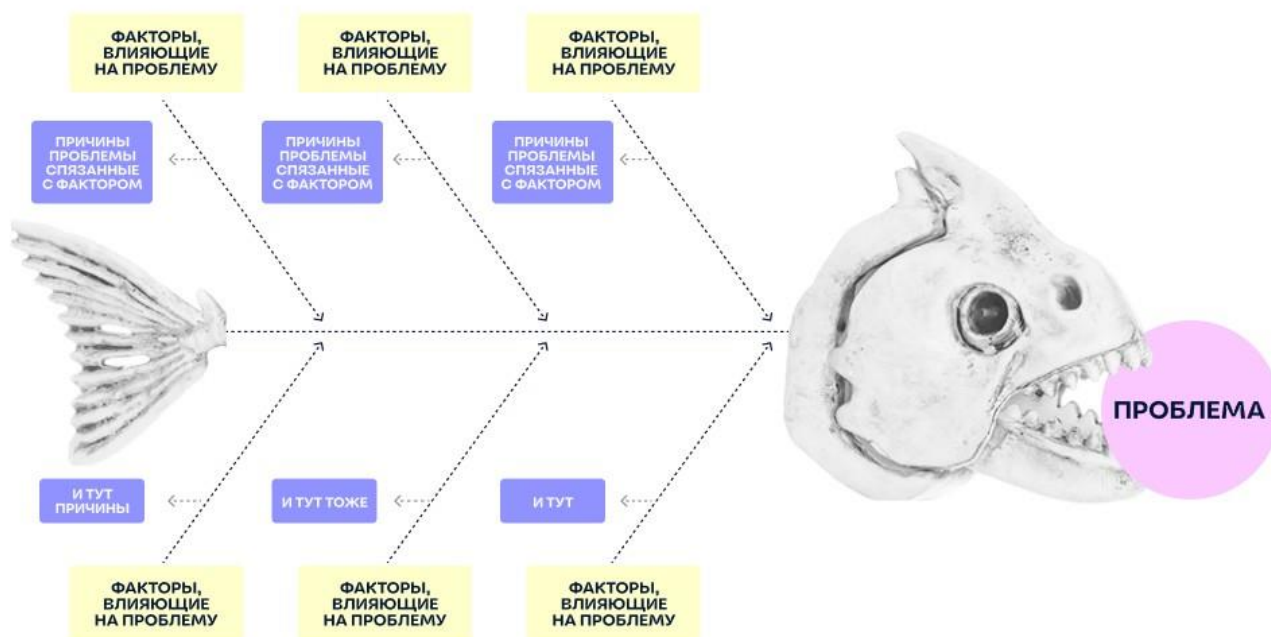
ФАКТОРЫ, ВЛИЯЮЩИЕ НА ПРОБЛЕМУ

ФАКТОРЫ, ВЛИЯЮЩИЕ НА ПРОБЛЕМУ

ФАКТОРЫ, ВЛИЯЮЩИЕ НА ПРОБЛЕМУ

ПРИЧИНЫ ПРОБЛЕМЫ СПЯЗАННЫЕ С ФАКТОРОМ

ПРИЧИНЫ ПРОБЛЕМЫ СПЯЗАННЫЕ С ФАКТОРОМ

ПРИЧИНЫ ПРОБЛЕМЫ СПЯЗАННЫЕ С ФАКТОРОМ

ПРОБЛЕМА

И ТУТ ПРИЧИНЫ

И ТУТ ТОЖЕ

И ТУТ

ФАКТОРЫ, ВЛИЯЮЩИЕ НА ПРОБЛЕМУ

ФАКТОРЫ, ВЛИЯЮЩИЕ НА ПРОБЛЕМУ

ФАКТОРЫ, ВЛИЯЮЩИЕ НА ПРОБЛЕМУ